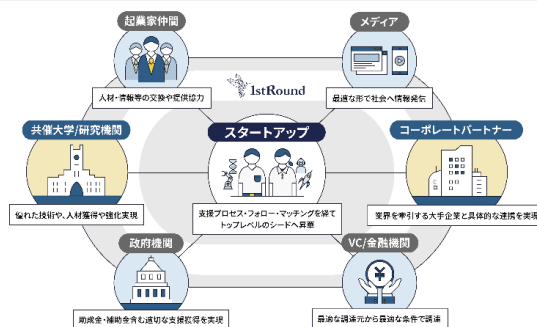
起業家仲間

人材・情報等の交換や提供協力

メディア

最適な形で社会へ情報発信

1stRound

共催大学/研究機関

優れた技術や、人材獲得や強化実現

スタートアップ

支援プロセス・フォロー・マッチングを経てトップレベルのシードへ昇華

コーポレートパートナー

業界を牽引する大手企業と具体的な連携を実現

政府機関

助成金・補助金等も適切な支援獲得を実現

VC/金融機関

最適な調達先から最適な条件で調達